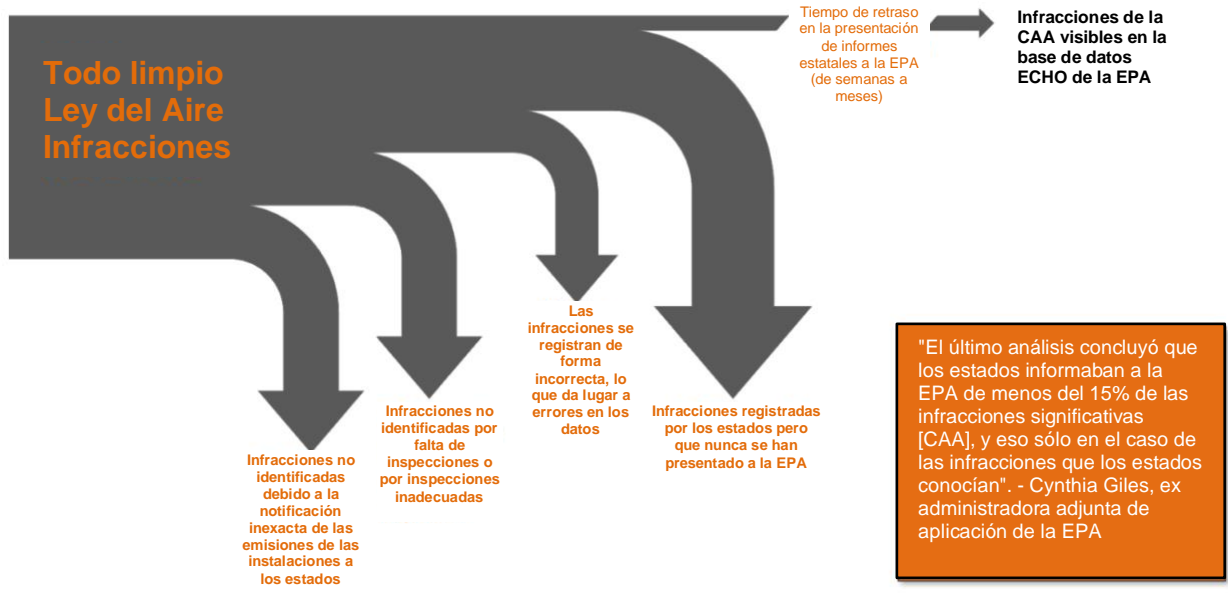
Todo limpio Ley del Aire Infracciones

Tiempo de retraso en la presentación de informes estatales a la EPA (de semanas a meses)

Infracciones de la CAA visibles en la base de datos ECHO de la EPA

Infracciones no identificadas debido a la notificación inexacta de las emisiones de las instalaciones a los estados

Infracciones no identificadas por falta de inspecciones o por inspecciones inadecuadas

Las infracciones se registran de forma incorrecta, lo que da lugar a errores en los datos

Infracciones registradas por los estados pero que nunca se han presentado a la EPA

"El último análisis concluyó que los estados informaban a la EPA de menos del 15% de las infracciones significativas [CAA], y eso sólo en el caso de las infracciones que los estados conocían". - Cynthia Giles, ex administradora adjunta de aplicación de la EPA